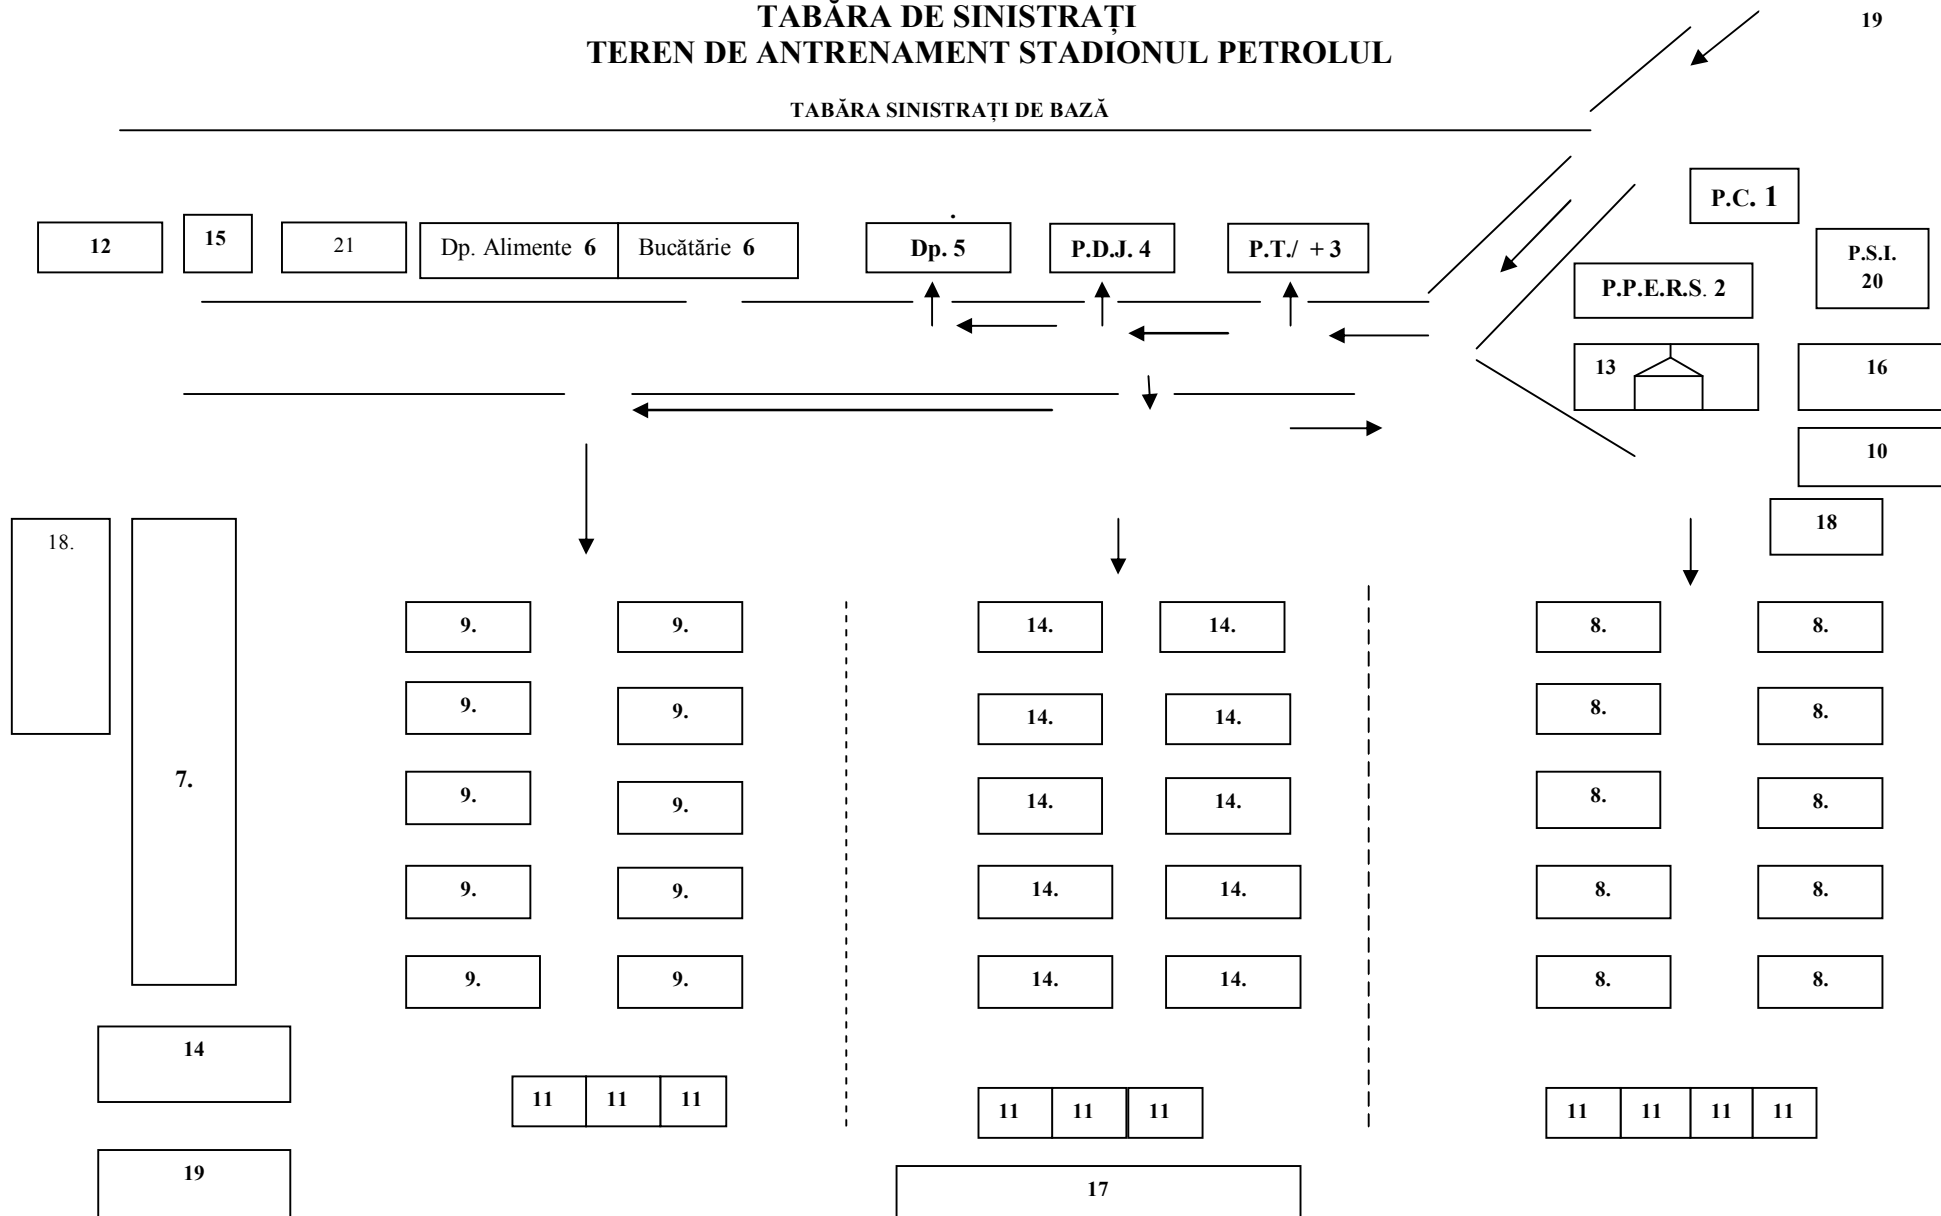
TABĂRA DE SINISTRAȚI
TEREN DE ANTRENAMENT STADIONUL PETROLUL

19

TABĂRA SINISTRAȚI DE BAZĂ

P.C. 1

12

15

21

Dp. Alimente 6

Bucătărie 6

Dp. 5

P.D.J. 4

P.T./ + 3

P.S.I. 20

P.P.E.R.S. 2

13

16

10

18

18.

7.

9.

9.

9.

9.

9.

9.

9.

9.

9.

9.

14.

14.

14.

14.

14.

14.

14.

14.

14.

14.

8.

8.

8.

8.

8.

8.

8.

8.

8.

8.

14

11

11

11

11

11

11

11

11

11

11

19

17